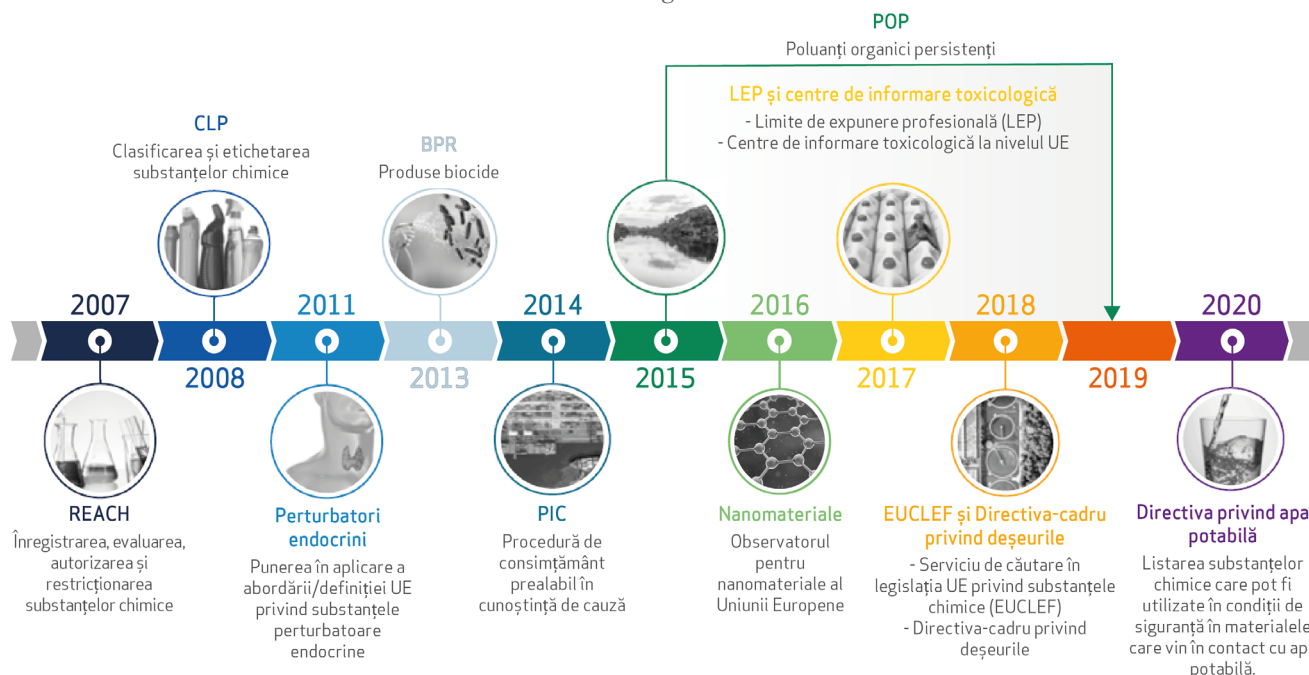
POP
Poluanți organici persistenți

LEP și centre de informare toxicologică
- Limite de expunere profesională (LEP)
- Centre de informare toxicologică la nivelul UE

CLP
Clasificarea și etichetarea substanțelor chimice

BPR
Produse biocide

2007
2008
2011
2013
2014
2015
2016
2017
2018
2019
2020

REACH
Înregistrarea, evaluarea, autorizarea și restricționarea substanțelor chimice

Perturbatori endocrini
Punerea în aplicare a abordării/definiției UE privind substanțele perturbatoare endocrine

PIC
Procedură de consimțământ prealabil în cunoștință de cauză

Nanomateriale
Observatorul pentru nanomateriale al Uniunii Europene

EUCLEF și Directiva-cadru privind deșeurile
- Serviciu de căutare în legislația UE privind substanțele chimice (EUCLEF)
- Directiva-cadru privind deșeurile

Directiva privind apa potabilă
Listarea substanțelor chimice care pot fi utilizate în condiții de siguranță în materialele care vin în contact cu apa potabilă.